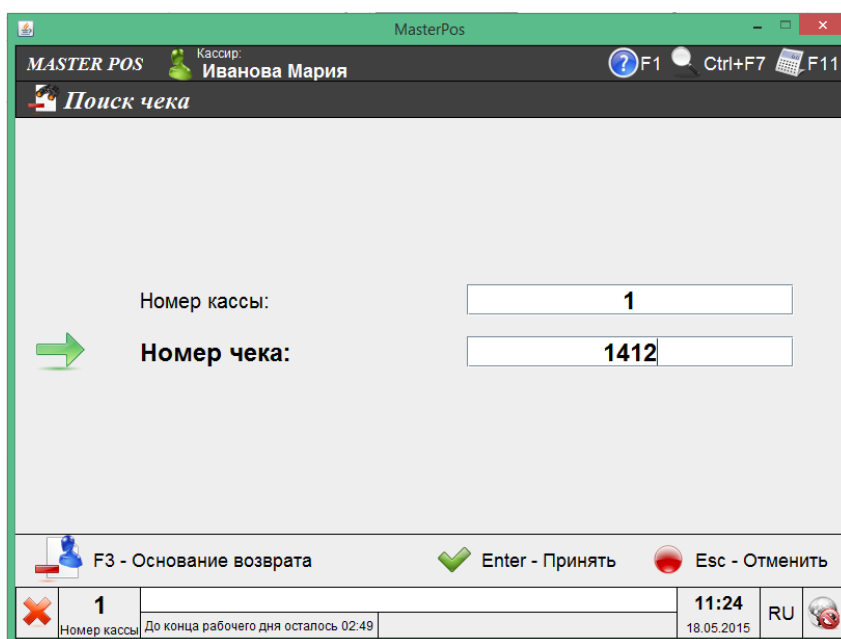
MasterPos

MASTER POS

Кассир:
Иванова Мария

F1 Ctrl+F7 F11

Поиск чека

Номер кассы: 1

Номер чека: 1412

F3 - Основание возврата

Enter - Принять

Esc - Отменить

1
Номер кассы

До конца рабочего дня осталось 02:49

11:24
18.05.2015

RU